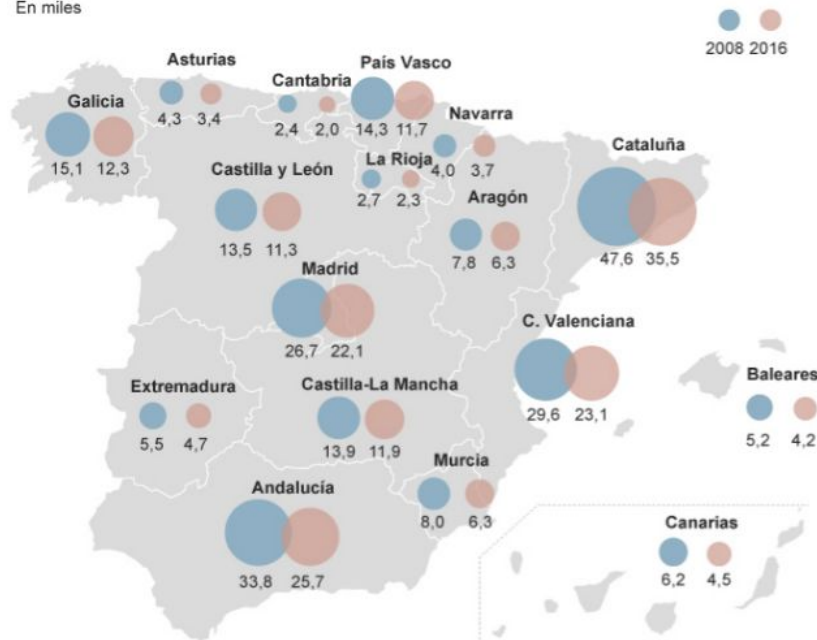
En miles

2008 2016

Asturias
4,3 3,4

Cantabria
2,4 2,0

País Vasco
14,3 11,7

Navarra
4,0 3,7

Galicia
15,1 12,3

Castilla y León
13,5 11,3

La Rioja
2,7 2,3

Aragón
7,8 6,3

Cataluña
47,6 35,5

Madrid
26,7 22,1

C. Valenciana
29,6 23,1

Baleares
5,2 4,2

Extremadura
5,5 4,7

Castilla-La Mancha
13,9 11,9

Murcia
8,0 6,3

Andalucía
33,8 25,7

Canarias
6,2 4,5